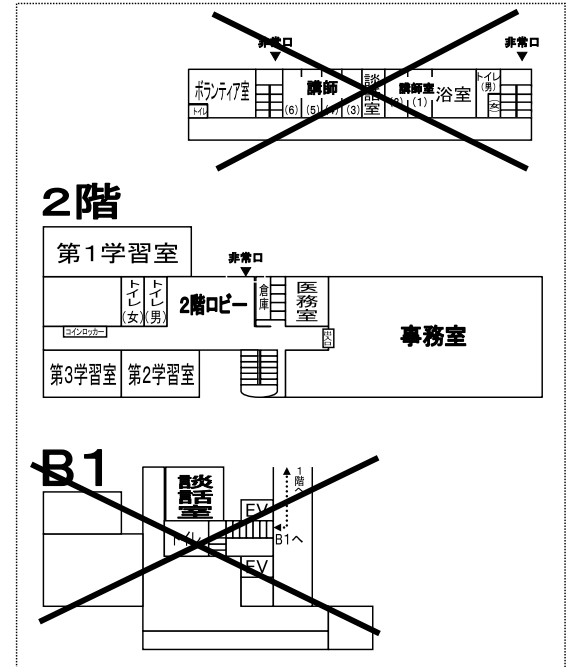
非常口
非常口
ボランティア室
トイレ
講師
(6) (5) (4) (3)
談話室
講師室
(2) (1)
浴室
トイレ(男)
女

2階

第1学習室
非常口
トイレ(女)
トイレ(男)
2階ロビー
倉庫
医務室
事務室
コインロッカー
第3学習室
第2学習室

B1
談話室
1階へ
EV
トイレ
B1へ
EV